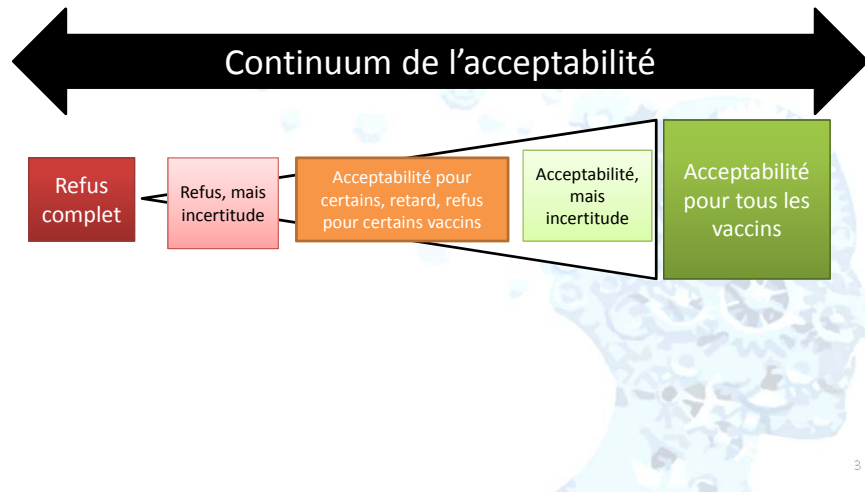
Continuum de l'acceptabilité

Refus complet

Refus, mais incertitude

Acceptabilité pour certains, retard, refus pour certains vaccins

Acceptabilité, mais incertitude

Acceptabilité pour tous les vaccins

3